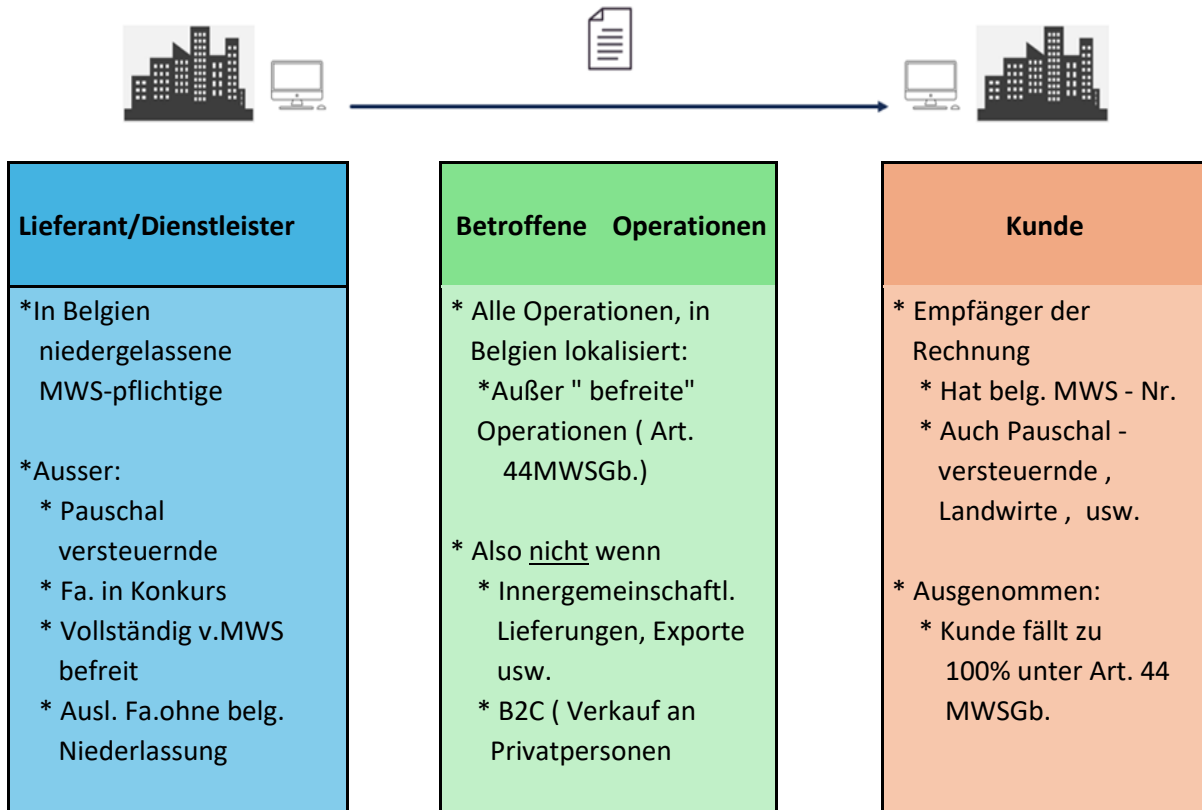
**Lieferant/Dienstleister**

*In Belgien niedergelassene MWS-pflichtige

*Ausser:
* Pauschal versteuernde
* Fa. in Konkurs
* Vollständig v.MWS befreit
* Ausl. Fa.ohne belg. Niederlassung

**Betroffene Operationen**

* Alle Operationen, in Belgien lokalisiert:
*Außer " befreite" Operationen ( Art. 44MWSGb.)

* Also nicht wenn
* Innergemeinschaftl. Lieferungen, Exporte usw.
* B2C ( Verkauf an Privatpersonen

**Kunde**

* Empfänger der Rechnung
* Hat belg. MWS - Nr.
* Auch Pauschal - versteuernde , Landwirte , usw.

* Ausgenommen:
* Kunde fällt zu 100% unter Art. 44 MWSGb.